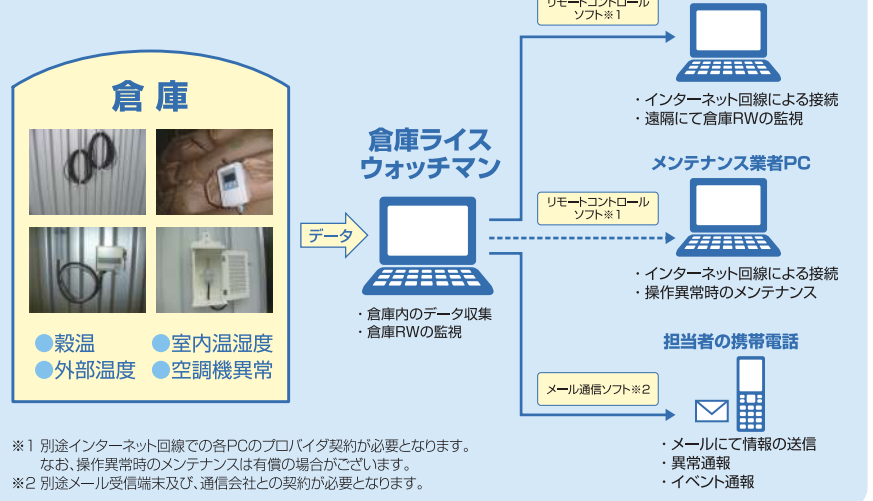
リモートコントロール
ソフト※1

・インターネット回線による接続
・遠隔にて倉庫RWの監視

倉庫

倉庫ライス
ウォッチマン

メンテナンス業者PC

リモートコントロール
ソフト※1

データ

・インターネット回線による接続
・操作異常時のメンテナンス

・倉庫内のデータ収集
・倉庫RWの監視

●穀温 ●室内温湿度
●外部温度 ●空調機異常

担当者の携帯電話

メール通信ソフト※2

・メールにて情報の送信
・異常通報
・イベント通報

※1 別途インターネット回線での各PCのプロバイダ契約が必要となります。
なお、操作異常時のメンテナンスは有償の場合がございます。
※2 別途メール受信端末及び、通信会社との契約が必要となります。